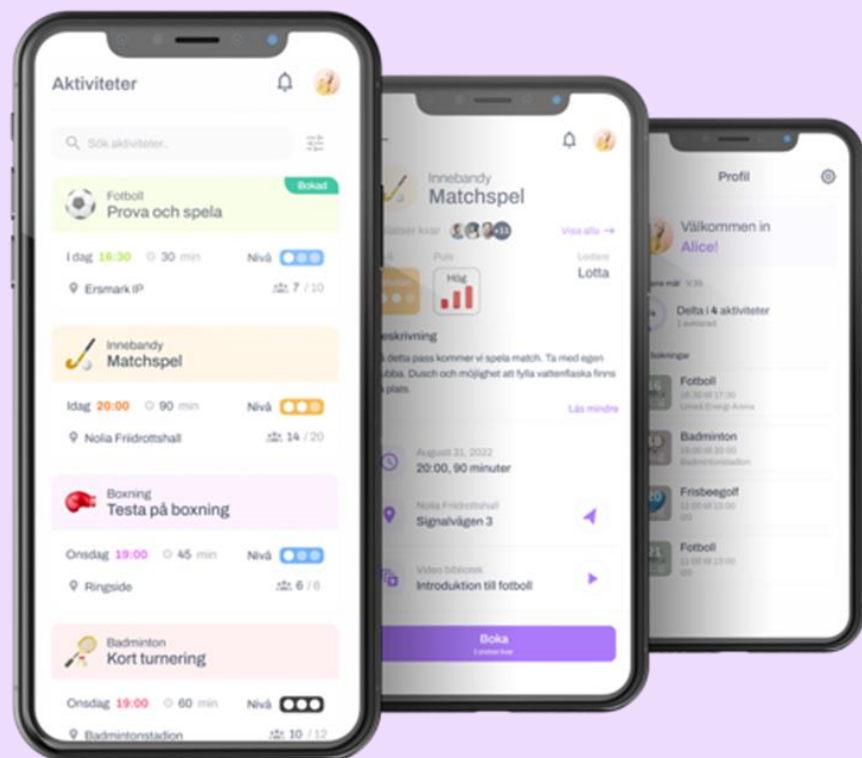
Aktiviteter

Sök aktiviteter..

Fotboll
Prova och spela
Bokad

I dag 16:30 30 min Nivå
Ersmark IP 7 / 10

Innebandy
Matchspel

Idag 20:00 90 min Nivå
Nolia Friidrottshall 14 / 20

Boxning
Testa på boxning

Onsdag 19:00 45 min Nivå
Ringside 6 / 6

Badminton
Kort turnering

Onsdag 19:00 60 min Nivå
Badmintonstadion 10 / 12

Innebandy
Matchspel

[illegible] platser kvar +11 Visa alla →

Puls
Hög

Ledare
Lotta

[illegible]eskrivning
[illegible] detta pass kommer vi spela match. Ta med egen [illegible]ubba. Dusch och möjlighet att fylla vattenflaska finns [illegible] plats.

Läs mindre

August 31, 2022
20:00, 90 minuter

Nolia Friidrottshall
Signalvägen 3

Video bibliotek
Introduktion till fotboll

Boka
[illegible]

Profil

Välkommen in
Alice!

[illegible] mål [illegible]
Delta i 4 aktiviteter
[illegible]

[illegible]bokningar
16 Fotboll
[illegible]
18 Badminton
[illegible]
20 Frisbeegolf
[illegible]
21 Fotboll
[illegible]